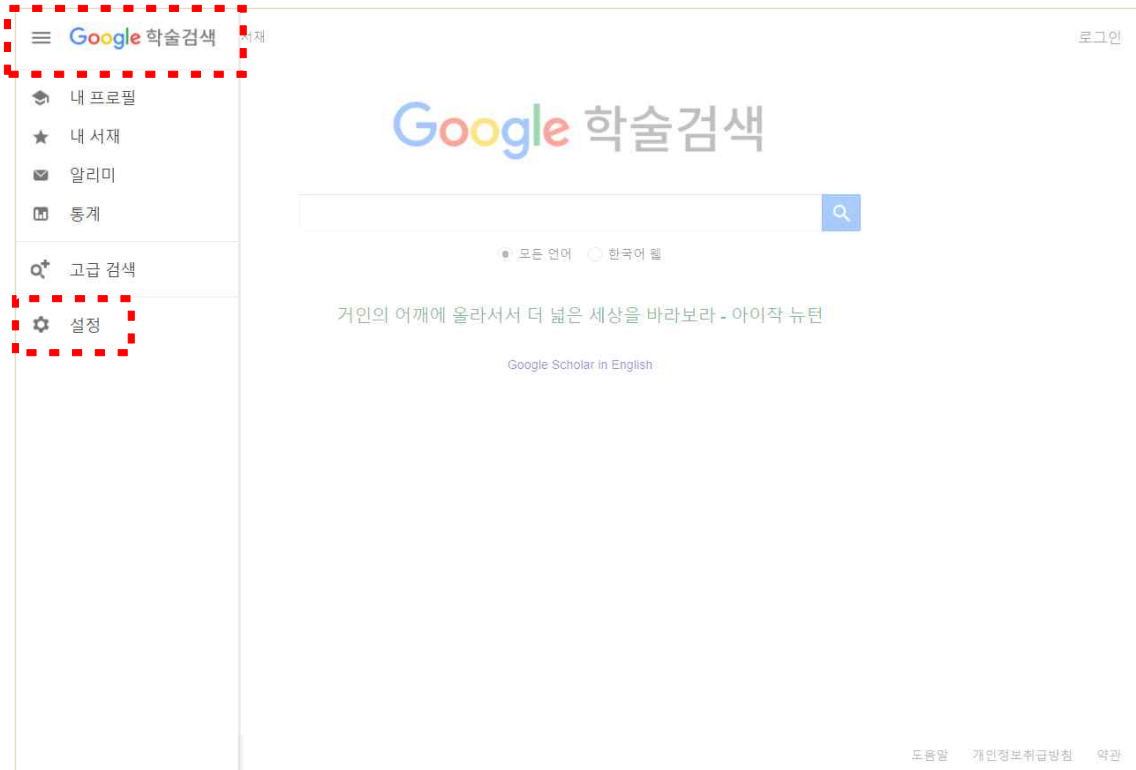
Google 학술검색

서재

로그인

내 프로필

내 서재

알리미

통계

고급 검색

설정

Google 학술검색

모든 언어 한국어 웹

거인의 어깨에 올라서서 더 넓은 세상을 바라보라 - 아이작 뉴턴

Google Scholar in English

도움말 개인정보취급방침 약관